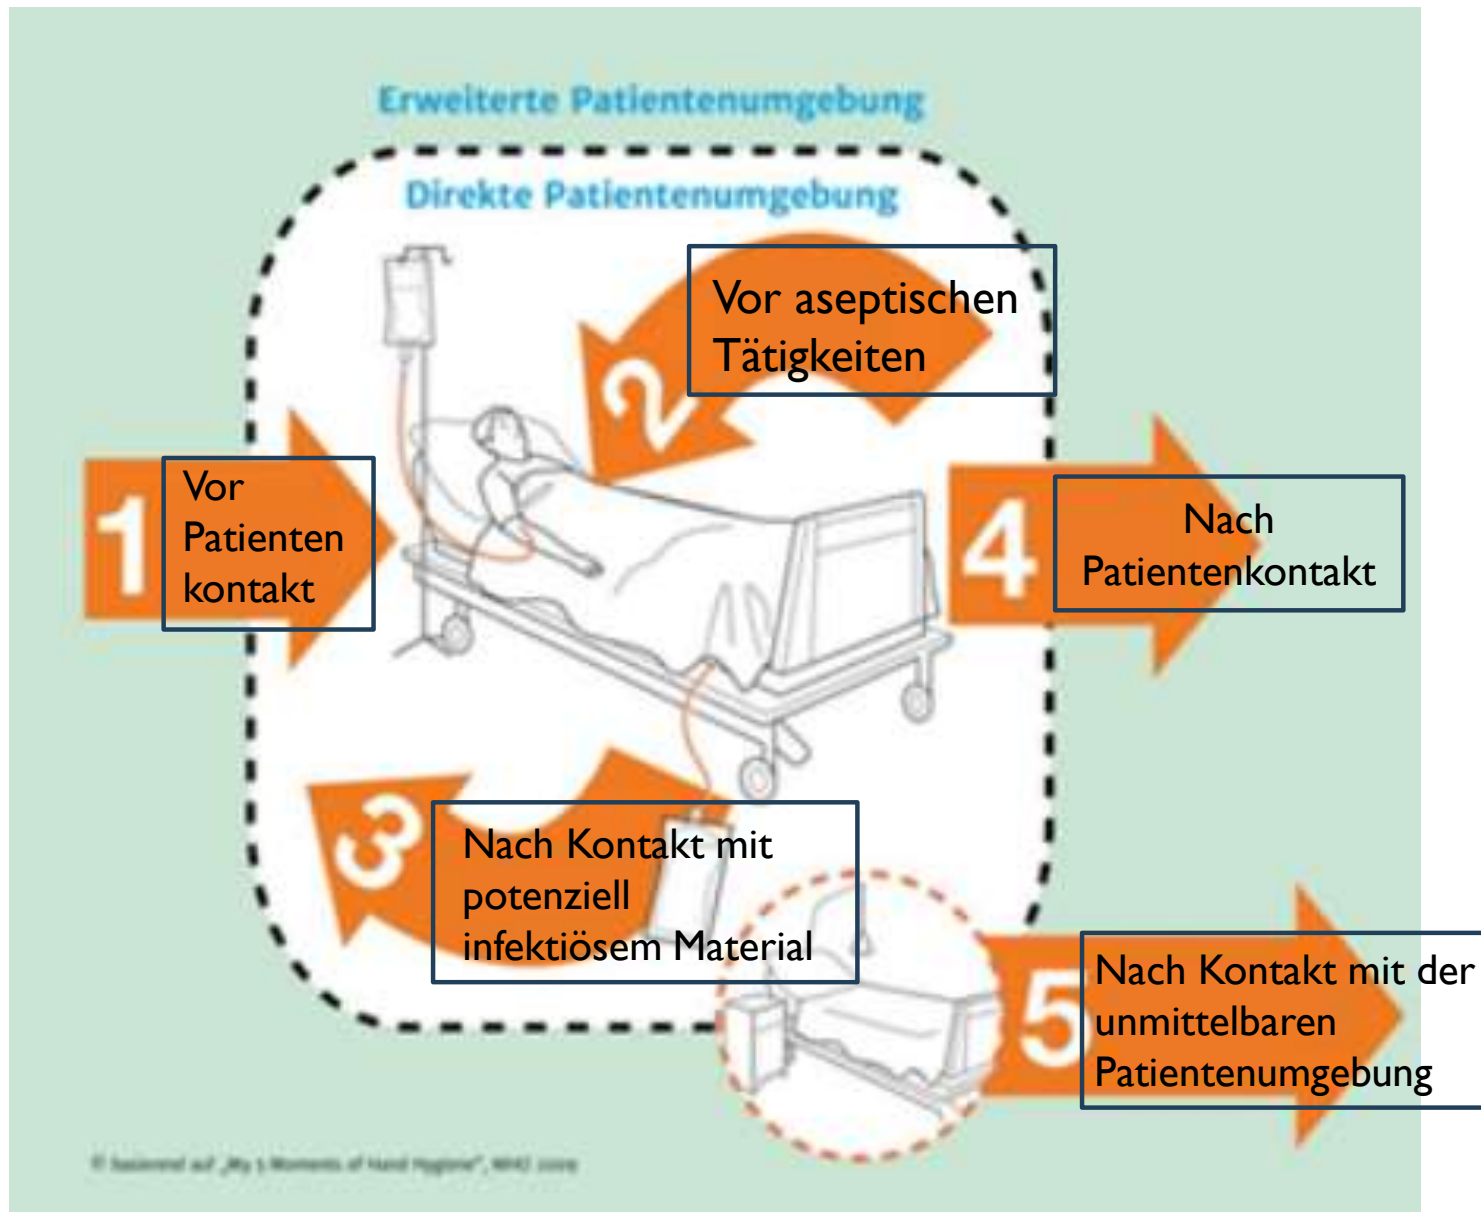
Erweiterte Patientenumgebung

Direkte Patientenumgebung

2
Vor aseptischen Tätigkeiten

1
Vor Patienten kontakt

4
Nach Patientenkontakt

3
Nach Kontakt mit potenziell infektiösem Material

5
Nach Kontakt mit der unmittelbaren Patientenumgebung

© basierend auf „My 5 Moments of Hand Hygiene", WHO 2009